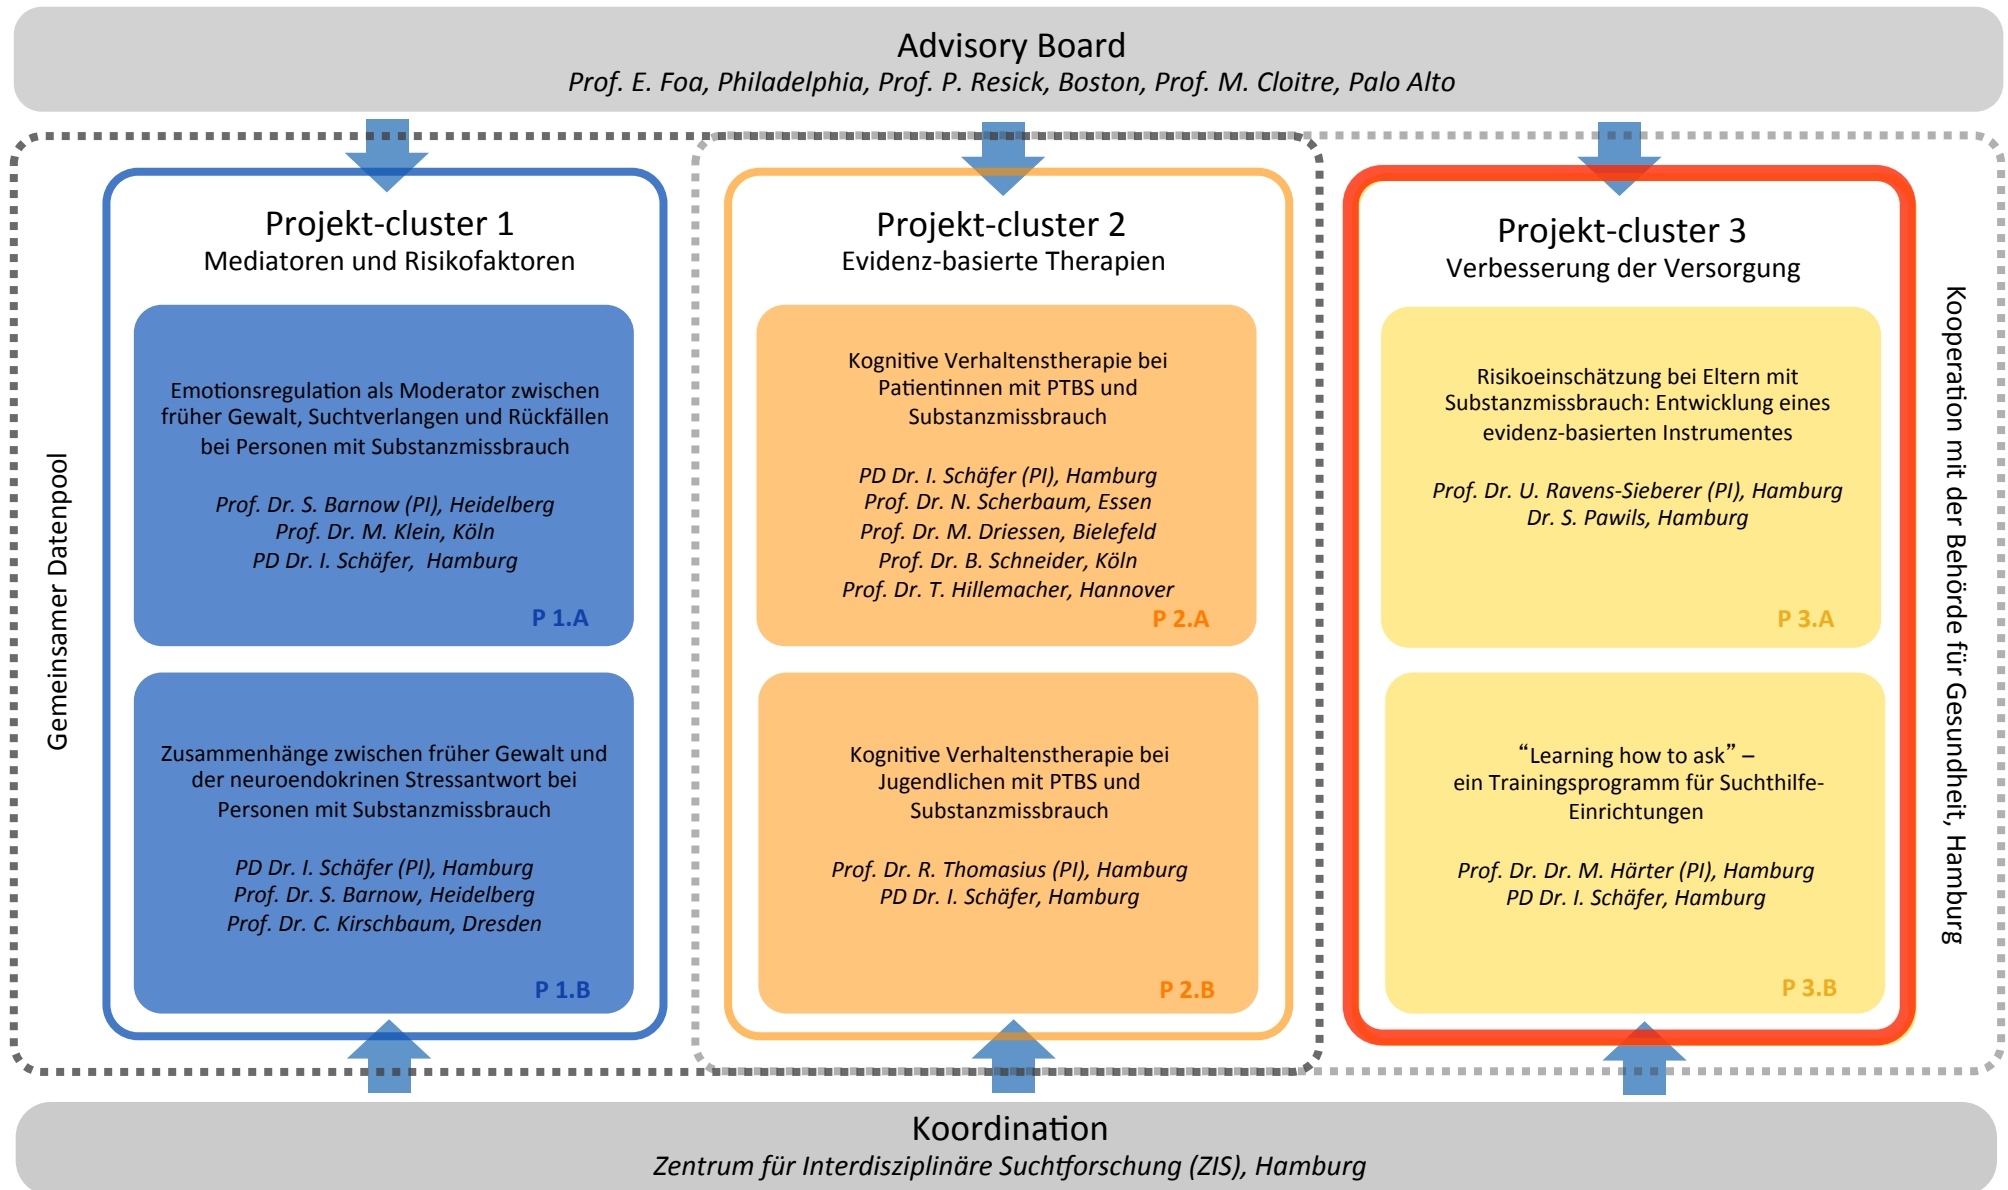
Advisory Board
*Prof. E. Foa, Philadelphia, Prof. P. Resick, Boston, Prof. M. Cloitre, Palo Alto*

Gemeinsamer Datenpool

Projekt-cluster 1
Mediatoren und Risikofaktoren

Emotionsregulation als Moderator zwischen früher Gewalt, Suchtverlangen und Rückfällen bei Personen mit Substanzmissbrauch

*Prof. Dr. S. Barnow (PI), Heidelberg*
*Prof. Dr. M. Klein, Köln*
*PD Dr. I. Schäfer, Hamburg*

P 1.A

Zusammenhänge zwischen früher Gewalt und der neuroendokrinen Stressantwort bei Personen mit Substanzmissbrauch

*PD Dr. I. Schäfer (PI), Hamburg*
*Prof. Dr. S. Barnow, Heidelberg*
*Prof. Dr. C. Kirschbaum, Dresden*

P 1.B

Projekt-cluster 2
Evidenz-basierte Therapien

Kognitive Verhaltenstherapie bei Patientinnen mit PTBS und Substanzmissbrauch

*PD Dr. I. Schäfer (PI), Hamburg*
*Prof. Dr. N. Scherbaum, Essen*
*Prof. Dr. M. Driessen, Bielefeld*
*Prof. Dr. B. Schneider, Köln*
*Prof. Dr. T. Hillemacher, Hannover*

P 2.A

Kognitive Verhaltenstherapie bei Jugendlichen mit PTBS und Substanzmissbrauch

*Prof. Dr. R. Thomasius (PI), Hamburg*
*PD Dr. I. Schäfer, Hamburg*

P 2.B

Projekt-cluster 3
Verbesserung der Versorgung

Risikoeinschätzung bei Eltern mit Substanzmissbrauch: Entwicklung eines evidenz-basierten Instrumentes

*Prof. Dr. U. Ravens-Sieberer (PI), Hamburg*
*Dr. S. Pawils, Hamburg*

P 3.A

"Learning how to ask" – ein Trainingsprogramm für Suchthilfe-Einrichtungen

*Prof. Dr. Dr. M. Härter (PI), Hamburg*
*PD Dr. I. Schäfer, Hamburg*

P 3.B

Kooperation mit der Behörde für Gesundheit, Hamburg

Koordination
*Zentrum für Interdisziplinäre Suchtforschung (ZIS), Hamburg*